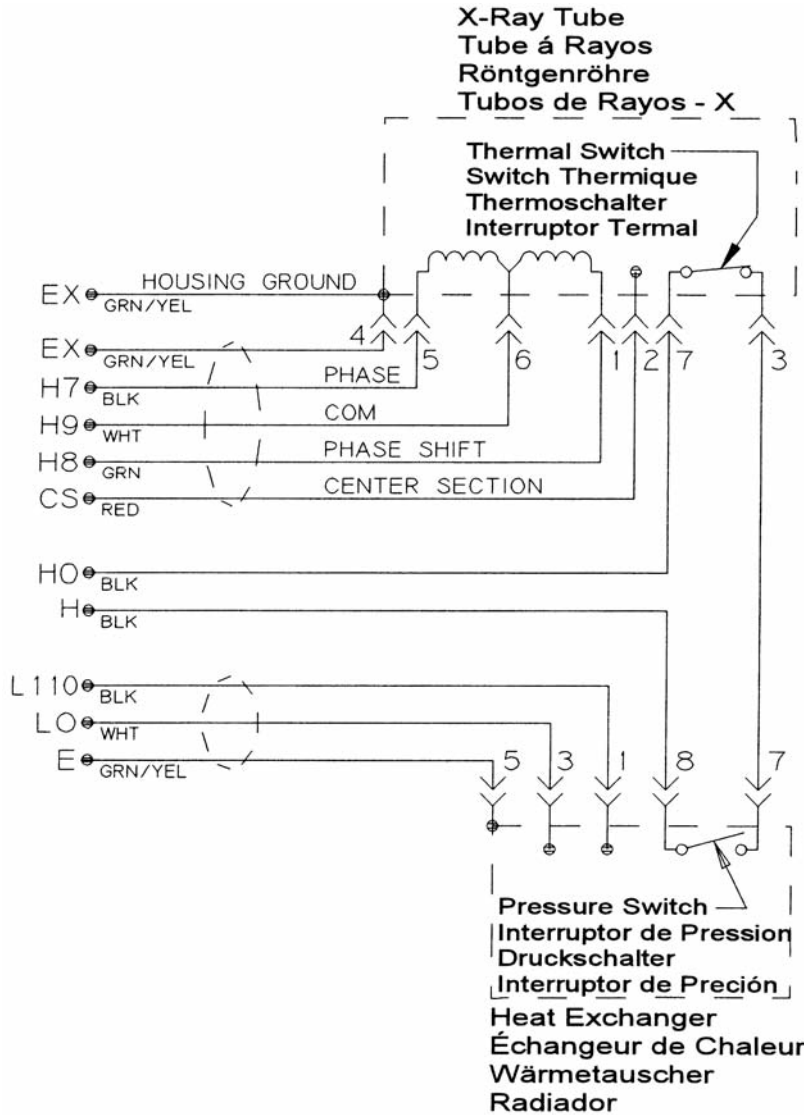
X-Ray Tube
Tube á Rayos
Röntgenröhre
Tubos de Rayos - X

Thermal Switch
Switch Thermique
Thermoschalter
Interruptor Termal

EX GRN/YEL
HOUSING GROUND
EX GRN/YEL
H7 BLK
H9 WHT
H8 GRN
CS RED
PHASE
COM
PHASE SHIFT
CENTER SECTION
4 5 6 1 2 7 3

HO BLK
H BLK

L110 BLK
LO WHT
E GRN/YEL
5 3 1 8 7

Pressure Switch
Interruptor de Pression
Druckschalter
Interruptor de Preción

Heat Exchanger
Échangeur de Chaleur
Wärmetauscher
Radiador